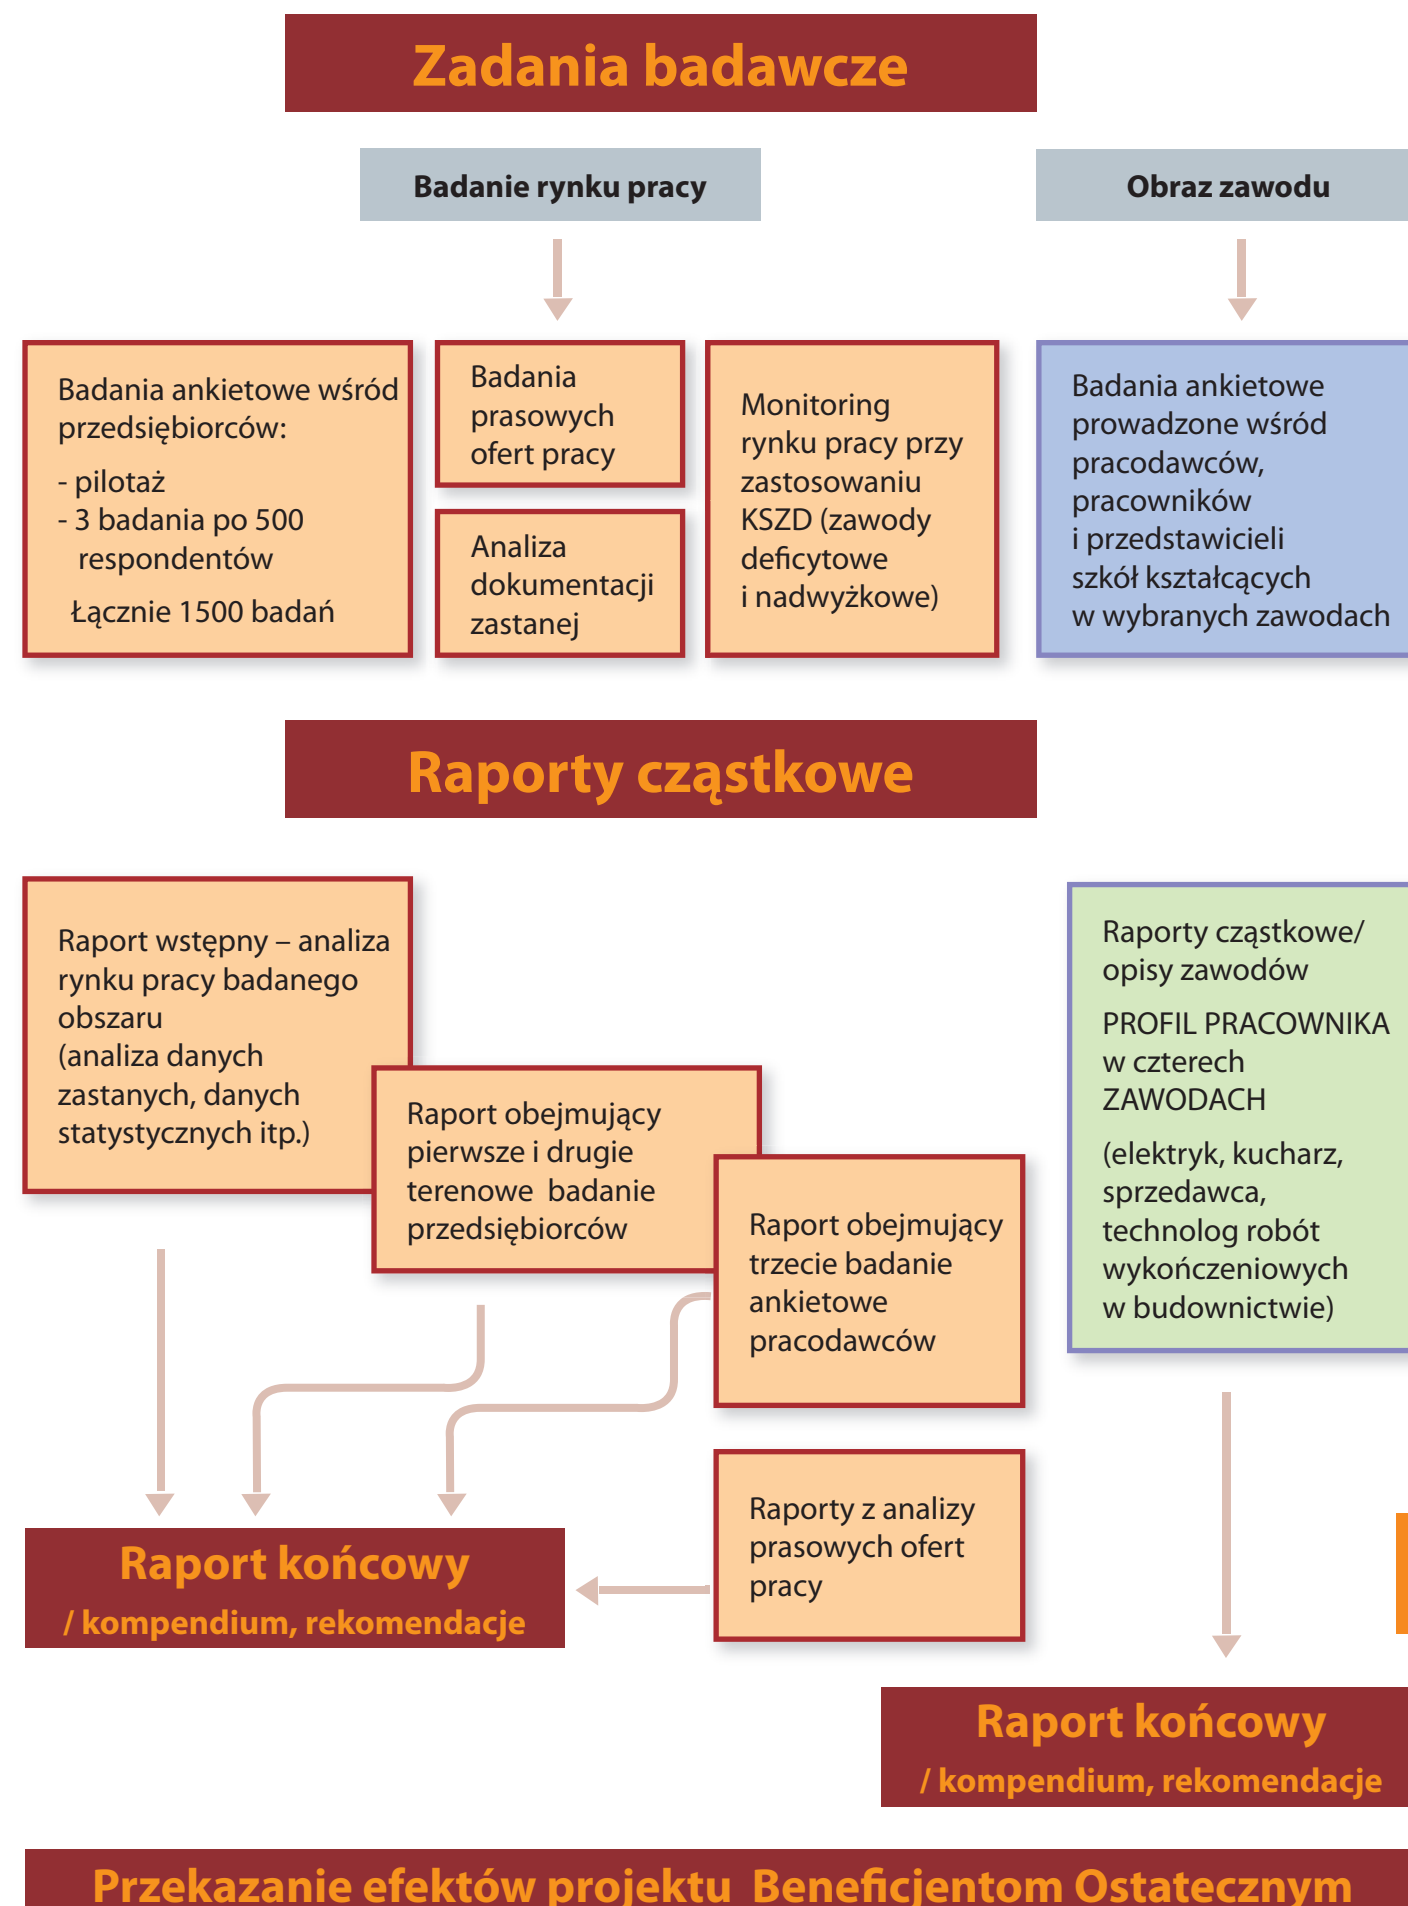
Zadania badawcze

Badanie rynku pracy

Obraz zawodu

Badania ankietowe wśród przedsiębiorców:
- pilotaż
- 3 badania po 500 respondentów
Łącznie 1500 badań

Badania prasowych ofert pracy

Analiza dokumentacji zastanej

Monitoring rynku pracy przy zastosowaniu KSZD (zawody deficytowe i nadwyżkowe)

Badania ankietowe prowadzone wśród pracodawców, pracowników i przedstawicieli szkół kształcących w wybranych zawodach

Raporty cząstkowe

Raport wstępny – analiza rynku pracy badanego obszaru (analiza danych zastanych, danych statystycznych itp.)

Raport obejmujący pierwsze i drugie terenowe badanie przedsiębiorców

Raport obejmujący trzecie badanie ankietowe pracodawców

Raporty cząstkowe/ opisy zawodów
PROFIL PRACOWNIKA w czterech ZAWODACH
(elektryk, kucharz, sprzedawca, technolog robót wykończeniowych w budownictwie)

Raport końcowy
/ kompendium, rekomendacje

Raporty z analizy prasowych ofert pracy

Raport końcowy
/ kompendium, rekomendacje

Przekazanie efektów projektu Beneficjentom Ostatecznym